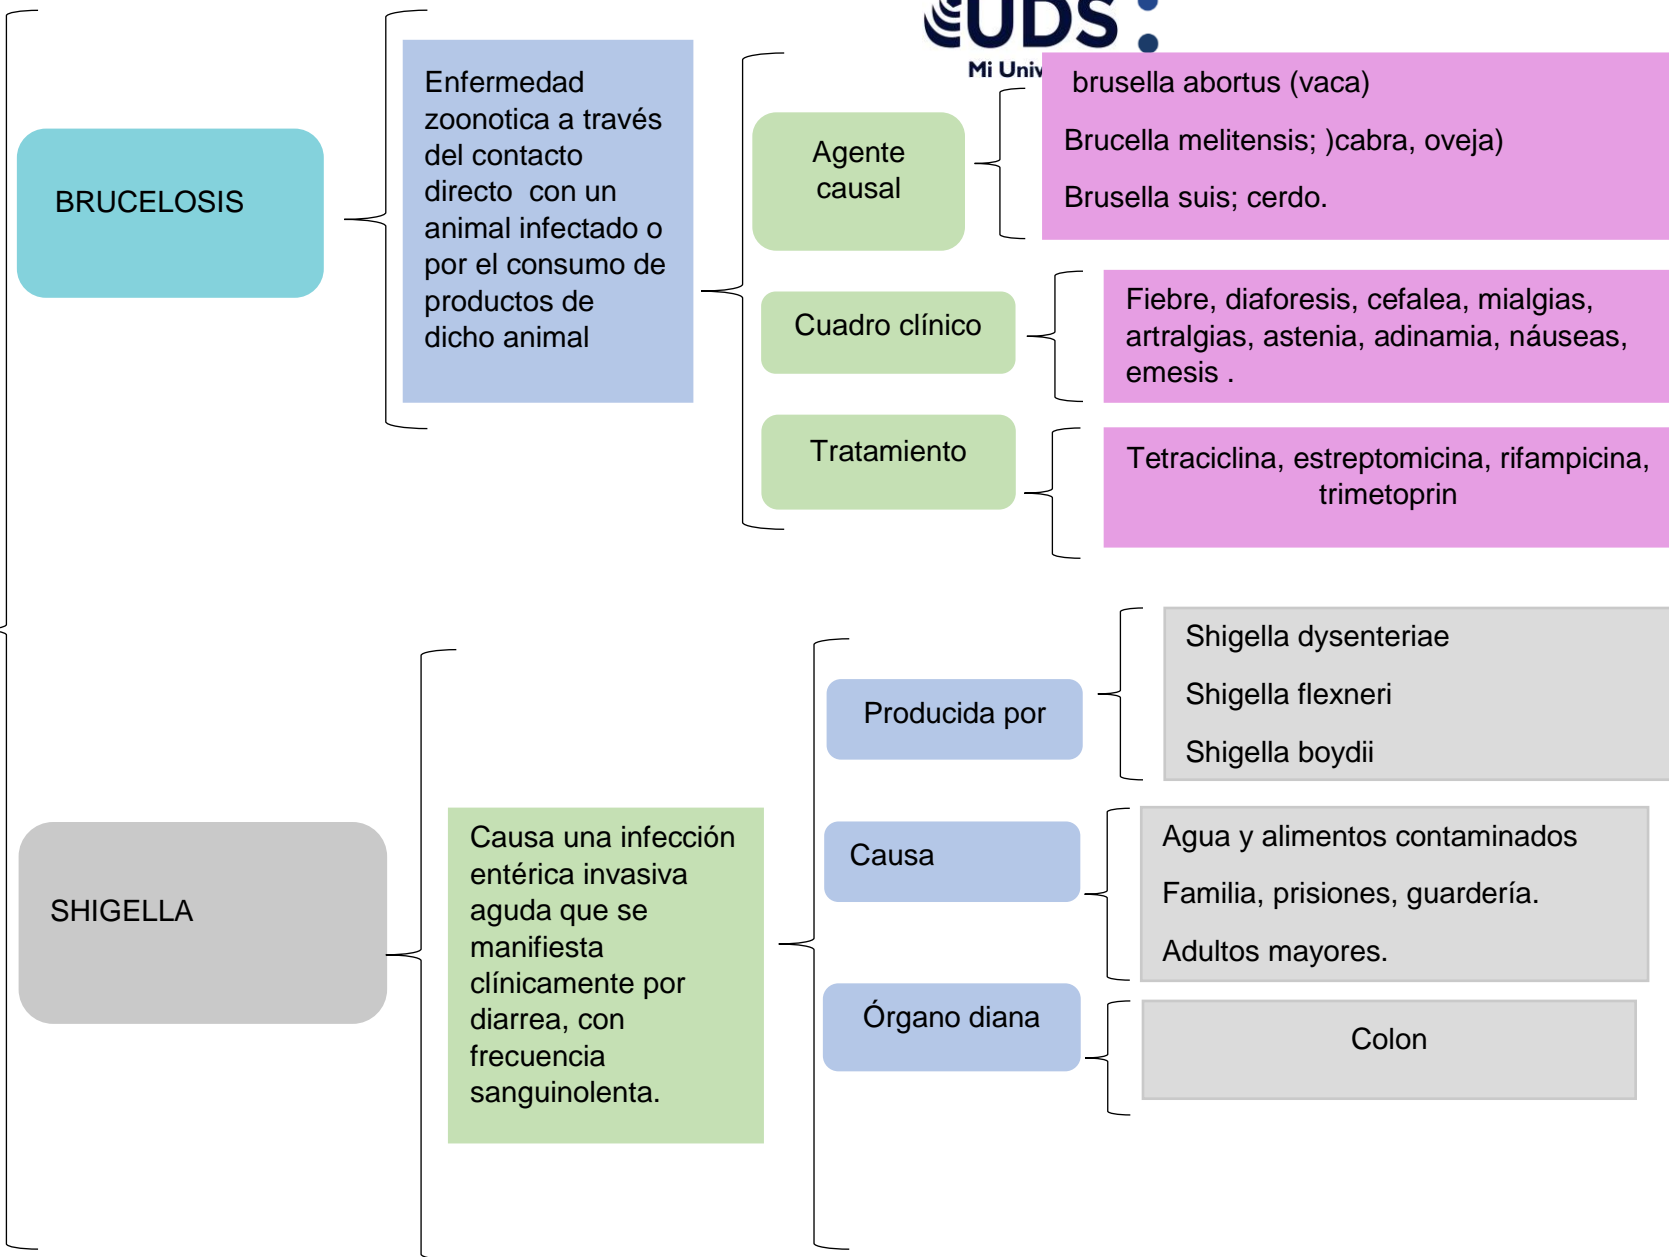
UDS

Mi Univ

BRUCELOSIS

Enfermedad zoonotica a través del contacto directo con un animal infectado o por el consumo de productos de dicho animal

Agente causal

brusella abortus (vaca)

Brucella melitensis; )cabra, oveja)

Brusella suis; cerdo.

Cuadro clínico

Fiebre, diaforesis, cefalea, mialgias, artralgias, astenia, adinamia, náuseas, emesis .

Tratamiento

Tetraciclina, estreptomicina, rifampicina, trimetoprin

SHIGELLA

Causa una infección entérica invasiva aguda que se manifiesta clínicamente por diarrea, con frecuencia sanguinolenta.

Producida por

Shigella dysenteriae

Shigella flexneri

Shigella boydii

Causa

Agua y alimentos contaminados

Familia, prisiones, guardería.

Adultos mayores.

Órgano diana

Colon